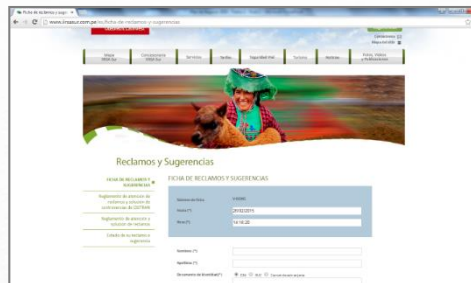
Ficha de reclamos y sugerencias

www.inasur.com.pe/es/ficha-de-reclamos-y-sugerencias

Reclamos y Sugerencias

FICHA DE RECLAMOS Y SUGERENCIAS

Reglamento de atención de reclamos y solución de controversias de OSITRAN

Reglamento de atención y solución de reclamos

Listado de reclamos y sugerencias

Fecha (*)

Hora (*)

Nombres (*)

Apellidos (*)

Documento de Identidad (*)